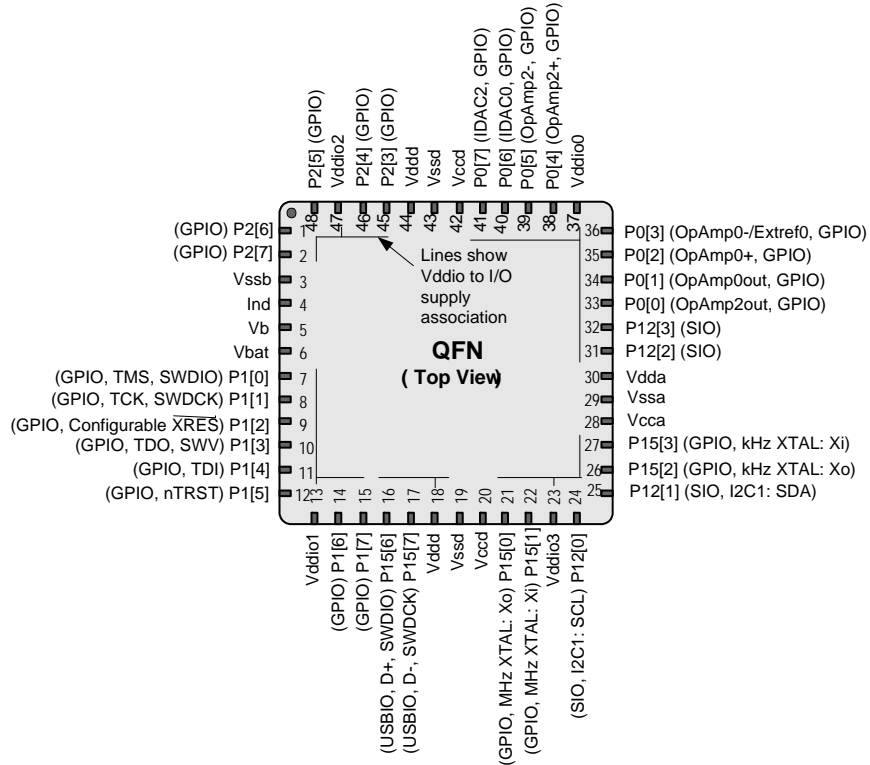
P2[5] (GPIO)
Vddio2
P2[4] (GPIO)
P2[3] (GPIO)
Vddd
Vssd
Vccd
P0[7] (IDAC2, GPIO)
P0[6] (IDAC0, GPIO)
P0[5] (OpAmp2-, GPIO)
P0[4] (OpAmp2+, GPIO)
Vddio0

48 47 46 45 44 43 42 41 40 39 38 37

(GPIO) P2[6] 1
(GPIO) P2[7] 2
Vssb 3
Ind 4
Vb 5
Vbat 6
(GPIO, TMS, SWDIO) P1[0] 7
(GPIO, TCK, SWDCK) P1[1] 8
(GPIO, Configurable $\overline{XRES}$) P1[2] 9
(GPIO, TDO, SWV) P1[3] 10
(GPIO, TDI) P1[4] 11
(GPIO, nTRST) P1[5] 12

Lines show Vddio to I/O supply association

QFN
( Top View)

36 P0[3] (OpAmp0-/Extref0, GPIO)
35 P0[2] (OpAmp0+, GPIO)
34 P0[1] (OpAmp0out, GPIO)
33 P0[0] (OpAmp2out, GPIO)
32 P12[3] (SIO)
31 P12[2] (SIO)
30 Vdda
29 Vssa
28 Vcca
27 P15[3] (GPIO, kHz XTAL: Xi)
26 P15[2] (GPIO, kHz XTAL: Xo)
25 P12[1] (SIO, I2C1: SDA)

13 14 15 16 17 18 19 20 21 22 23 24

Vddio1
(GPIO) P1[6]
(GPIO) P1[7]
(USBIO, D+, SWDIO) P15[6]
(USBIO, D-, SWDCK) P15[7]
Vddd
Vssd
Vccd
(GPIO, MHz XTAL: Xo) P15[0]
(GPIO, MHz XTAL: Xi) P15[1]
Vddio3
(SIO, I2C1: SCL) P12[0]